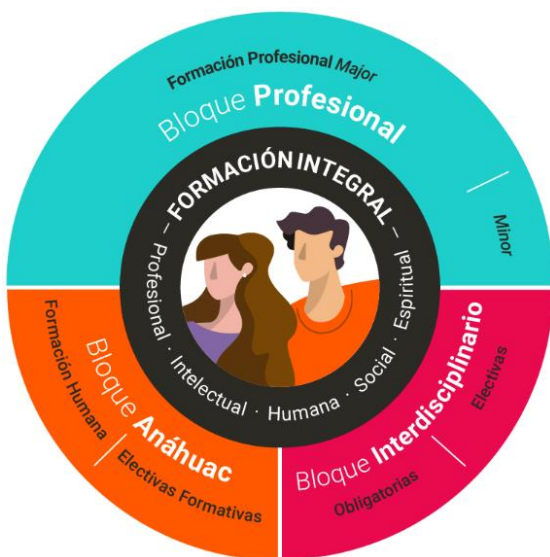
Formación Profesional Major

Bloque Profesional

Minor

– FORMACIÓN INTEGRAL –

Profesional · Intelectual · Humana · Social · Espiritual

Formación Humana

Bloque Anáhuac

Electivas Formativas

Bloque Interdisciplinario

Electivas

Obligatorias